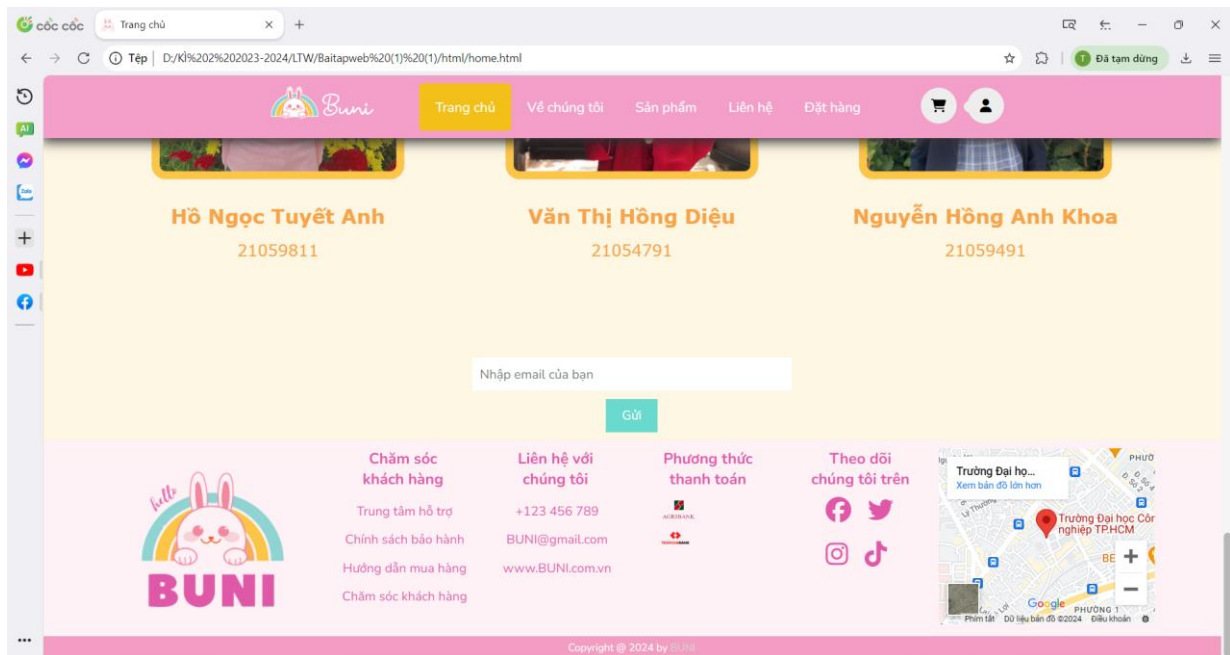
cốc cốc
Trang chủ
Tệp | D:/Kì%202%202023-2024/LTW/Baitapweb%20(1)%20(1)/html/home.html
Đã tạm dừng

Buni
Trang chủ
Về chúng tôi
Sản phẩm
Liên hệ
Đặt hàng

Hồ Ngọc Tuyết Anh
21059811

Văn Thị Hồng Diệu
21054791

Nguyễn Hồng Anh Khoa
21059491

Nhập email của bạn
Gửi

hello
BUNI

Chăm sóc khách hàng
Trung tâm hỗ trợ
Chính sách bảo hành
Hướng dẫn mua hàng
Chăm sóc khách hàng

Liên hệ với chúng tôi
+123 456 789
BUNI@gmail.com
www.BUNI.com.vn

Phương thức thanh toán
AGRIBANK

Theo dõi chúng tôi trên

Trường Đại họ...
Xem bản đồ lớn hơn
Trường Đại học Công nghiệp TPHCM
Google
PHƯỜNG 1
Phím tắt Dữ liệu bản đồ ©2024 Điều khoản

Copyright @ 2024 by BUNI